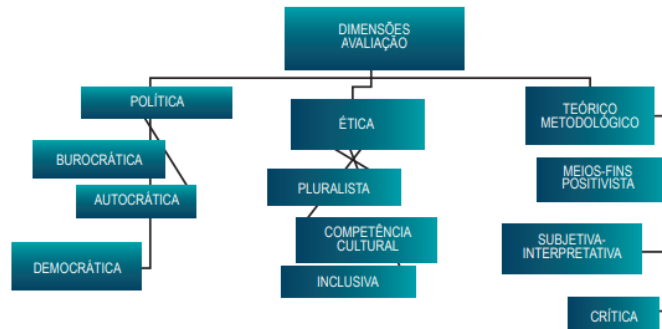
DIMENSÕES AVALIAÇÃO

POLÍTICA

BUROCRÁTICA

AUTOCRÁTICA

DEMOCRÁTICA

ÉTICA

PLURALISTA

COMPETÊNCIA CULTURAL

INCLUSIVA

TEÓRICO METODOLÓGICO

MEIOS-FINS POSITIVISTA

SUBJETIVA-INTERPRETATIVA

CRÍTICA